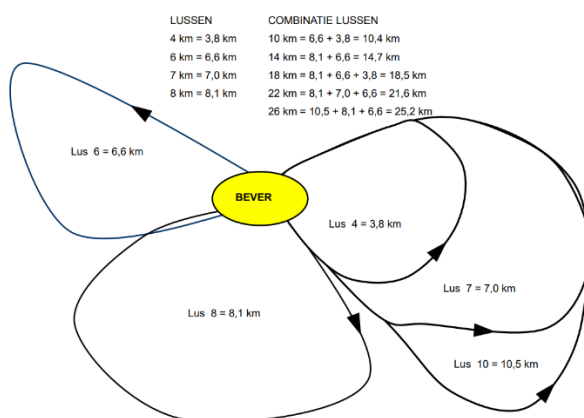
LUSSEN
4 km = 3,8 km
6 km = 6,6 km
7 km = 7,0 km
8 km = 8,1 km

COMBINATIE LUSSEN
10 km = 6,6 + 3,8 = 10,4 km
14 km = 8,1 + 6,6 = 14,7 km
18 km = 8,1 + 6,6 + 3,8 = 18,5 km
22 km = 8,1 + 7,0 + 6,6 = 21,6 km
26 km = 10,5 + 8,1 + 6,6 = 25,2 km

Lus 6 = 6,6 km

BEVER

Lus 4 = 3,8 km

Lus 7 = 7,0 km

Lus 8 = 8,1 km

Lus 10 = 10,5 km